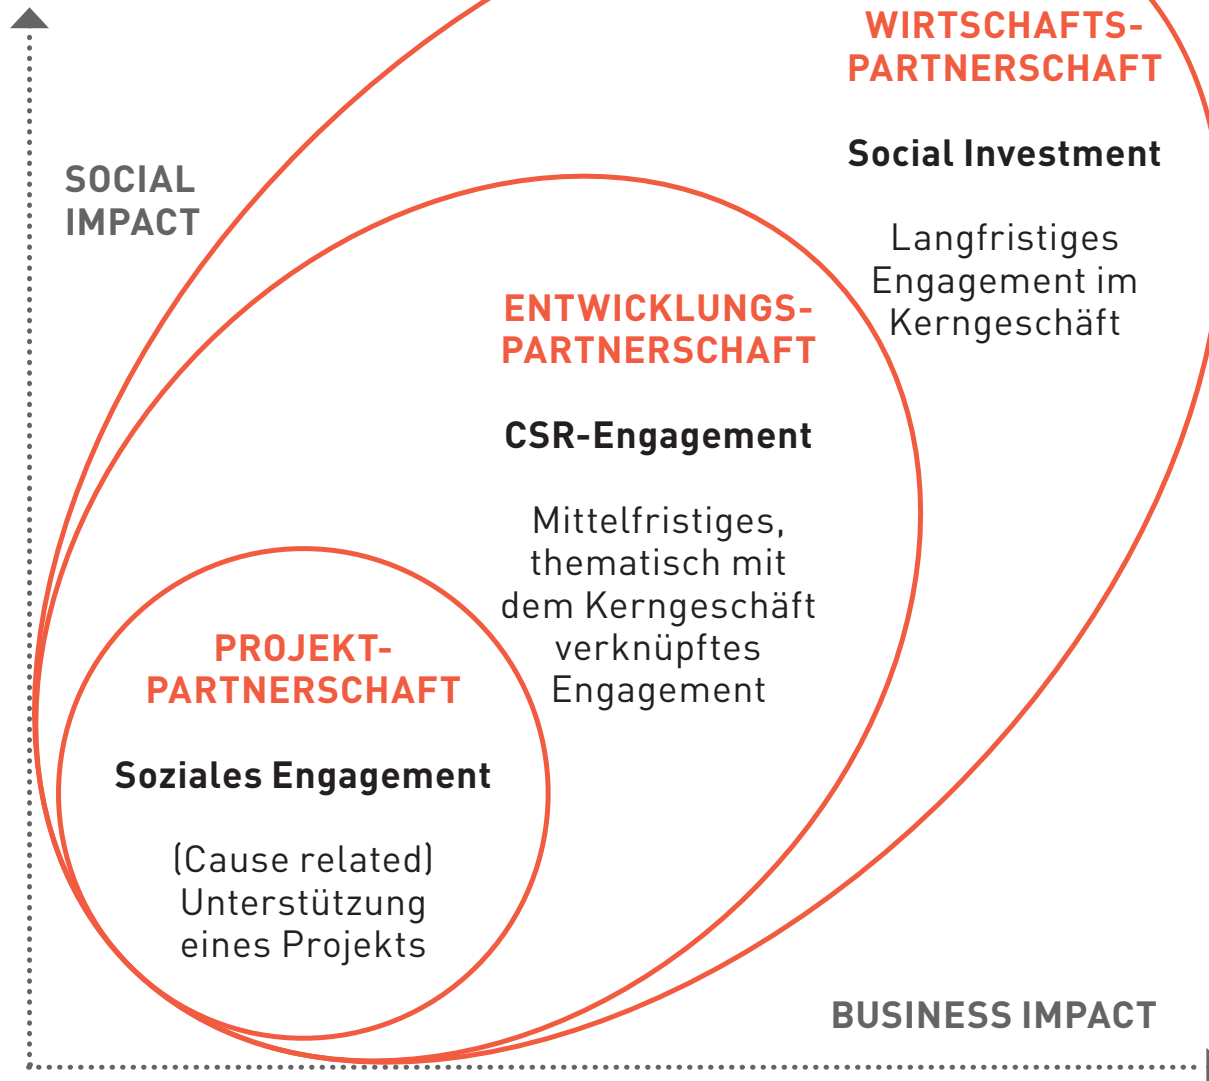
SOCIAL IMPACT

WIRTSCHAFTS-PARTNERSCHAFT

Social Investment

Langfristiges Engagement im Kerngeschäft

ENTWICKLUNGS-PARTNERSCHAFT

CSR-Engagement

Mittelfristiges, thematisch mit dem Kerngeschäft verknüpftes Engagement

PROJEKT-PARTNERSCHAFT

Soziales Engagement

(Cause related) Unterstützung eines Projekts

BUSINESS IMPACT